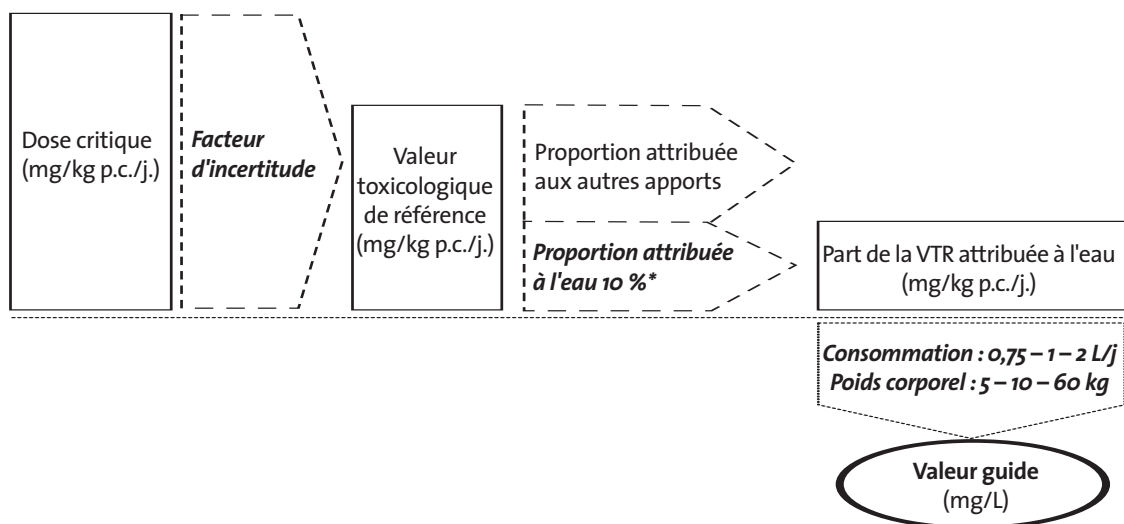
Dose critique (mg/kg p.c./j.)

Facteur d'incertitude

Valeur toxicologique de référence (mg/kg p.c./j.)

Proportion attribuée aux autres apports

Proportion attribuée à l'eau 10 %*

Part de la VTR attribuée à l'eau (mg/kg p.c./j.)

Consommation : 0,75 – 1 – 2 L/j
Poids corporel : 5 – 10 – 60 kg

Valeur guide (mg/L)